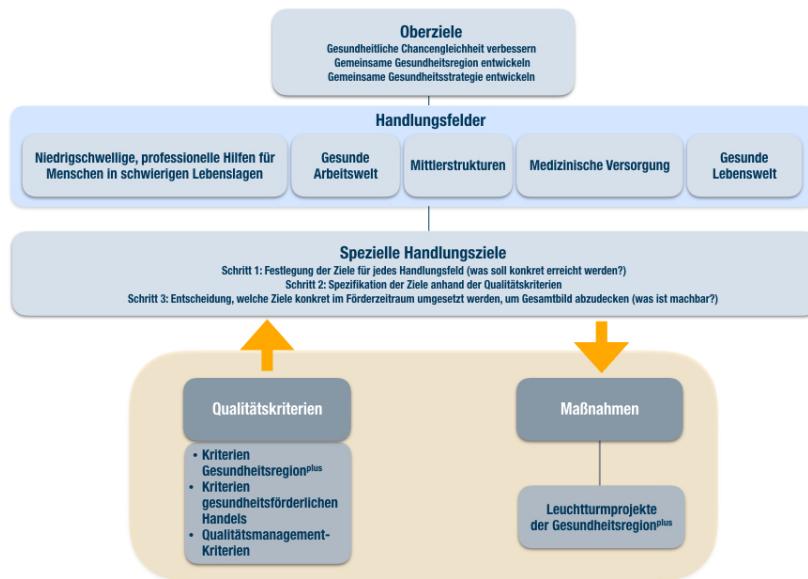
Oberziele
Gesundheitliche Chancengleichheit verbessern
Gemeinsame Gesundheitsregion entwickeln
Gemeinsame Gesundheitsstrategie entwickeln

Handlungsfelder

Niedrigschwellige, professionelle Hilfen für Menschen in schwierigen Lebenslagen

Gesunde Arbeitswelt

Mittlerstrukturen

Medizinische Versorgung

Gesunde Lebenswelt

Spezielle Handlungsziele
Schritt 1: Festlegung der Ziele für jedes Handlungsfeld (was soll konkret erreicht werden?)
Schritt 2: Spezifikation der Ziele anhand der Qualitätskriterien
Schritt 3: Entscheidung, welche Ziele konkret im Förderzeitraum umgesetzt werden, um Gesamtbild abzudecken (was ist machbar?)

Qualitätskriterien

• Kriterien Gesundheitsregion$^{plus}$
• Kriterien gesundheitsförderlichen Handels
• Qualitätsmanagement-Kriterien

Maßnahmen

Leuchtturmprojekte der Gesundheitsregion$^{plus}$